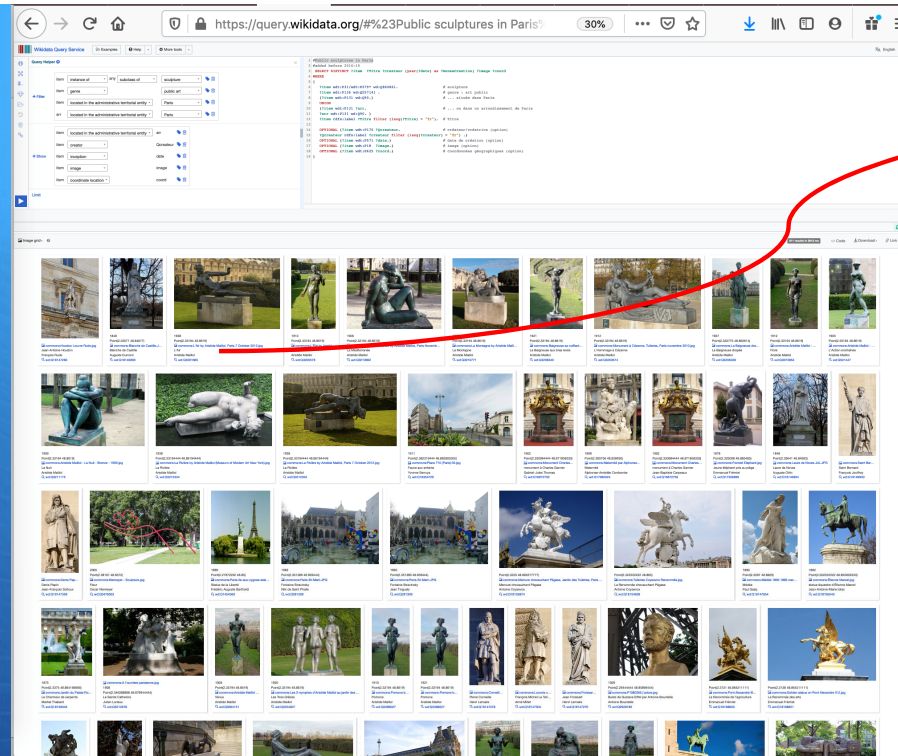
https://query.wikidata.org/#%23Public sculptures in Paris

30%

Wikidata Query Service

Examples

Help

More tools

English

Query Helper

Filter

Item instance of or subclass of sculpture

Item genre public art

Item located in the administrative territorial entity Paris

Item located in the administrative territorial entity Paris

Show

Item located in the administrative territorial entity

Item creator

Item inception

Item image

Item coordinate location

Limit

#Public sculptures in Paris
#added before 2016-10
SELECT DISTINCT ?item ?title ?creator (year(?date) as ?AnneeCreation) ?image ?coord
WHERE
{
?item wdt:P31/wdt:P279* wd:Q860861.
?item wdt:P136 wd:Q557141 .
?item wdt:P131 wd:Q90 .
UNION
{?item wdt:P131 ?arr.
?arr wdt:P131 wd:Q90. }
?item rdfs:label ?titre FILTER (lang(?titre) = "fr").

OPTIONAL {?item wdt:P170 ?Qcreateur.
?Qcreateur rdfs:label ?createur FILTER (lang(?createur) = "fr") .}
OPTIONAL {?item wdt:P571 ?date.}
OPTIONAL {?item wdt:P18 ?image.}
OPTIONAL {?item wdt:P625 ?coord.}
}

# sculpture
# genre : art public
# ... située dans Paris

# ... ou dans un arrondissement de Paris

# titre

# créateur/créatrice (option)

# date de création (option)
# image (option)
# coordonnées géographiques (option)

Image grid

Code

Download

Link